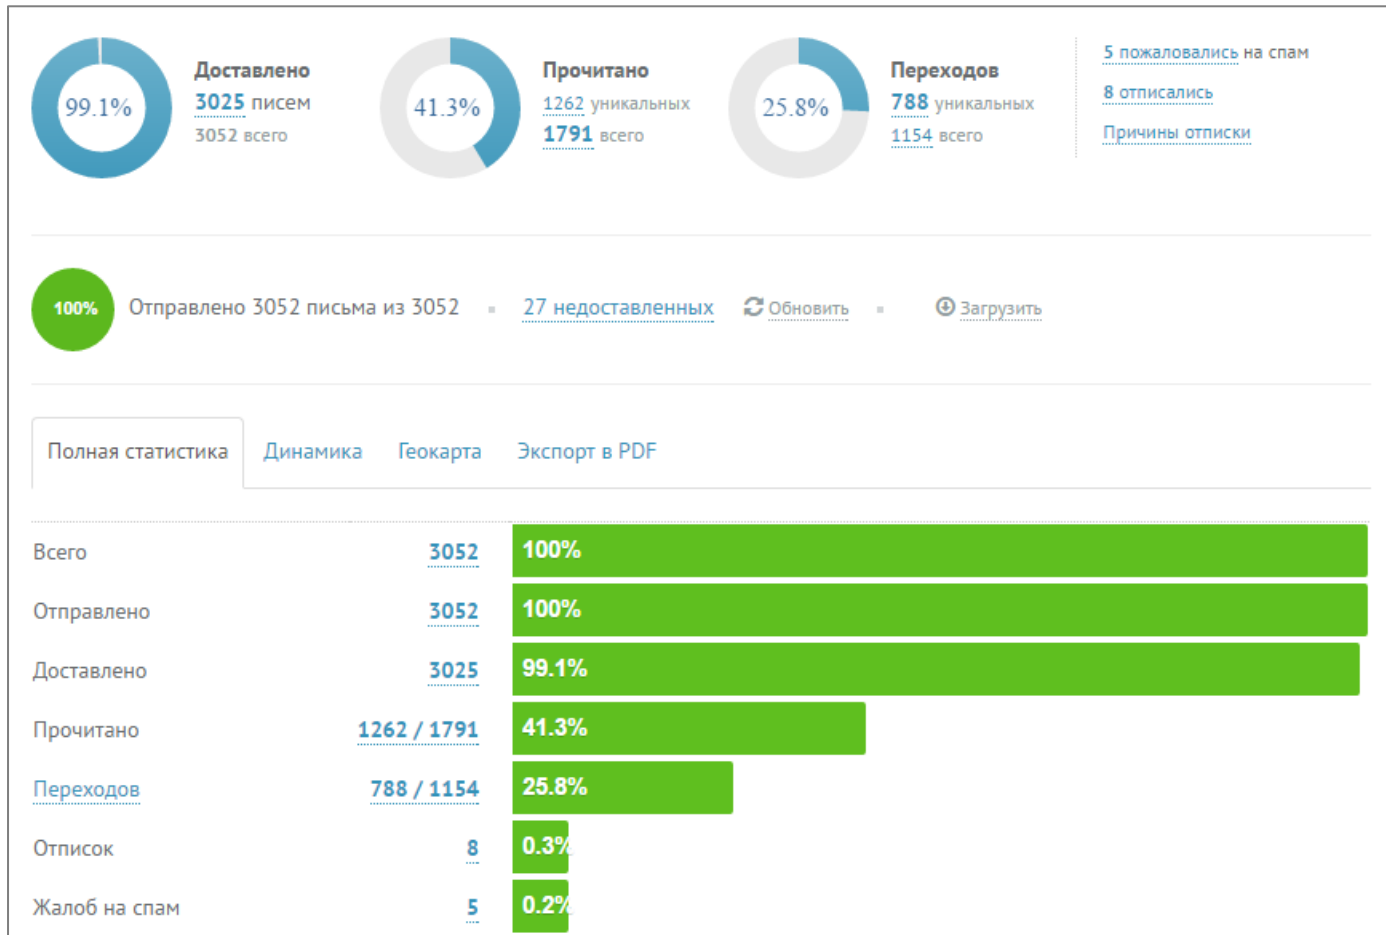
99.1%

Доставлено
3025 писем
3052 всего

41.3%

Прочитано
1262 уникальных
1791 всего

25.8%

Переходов
788 уникальных
1154 всего

5 пожаловались на спам
8 отписались
Причины отписки

100%
Отправлено 3052 письма из 3052 · 27 недоставленных
Обновить · Загрузить

Полная статистика
Динамика
Геокарта
Экспорт в PDF

| | | |
|---|---|---|
| Всего | 3052 | 100% |
| Отправлено | 3052 | 100% |
| Доставлено | 3025 | 99.1% |
| Прочитано | 1262 / 1791 | 41.3% |
| Переходов | 788 / 1154 | 25.8% |
| Отписок | 8 | 0.3% |
| Жалоб на спам | 5 | 0.2% |